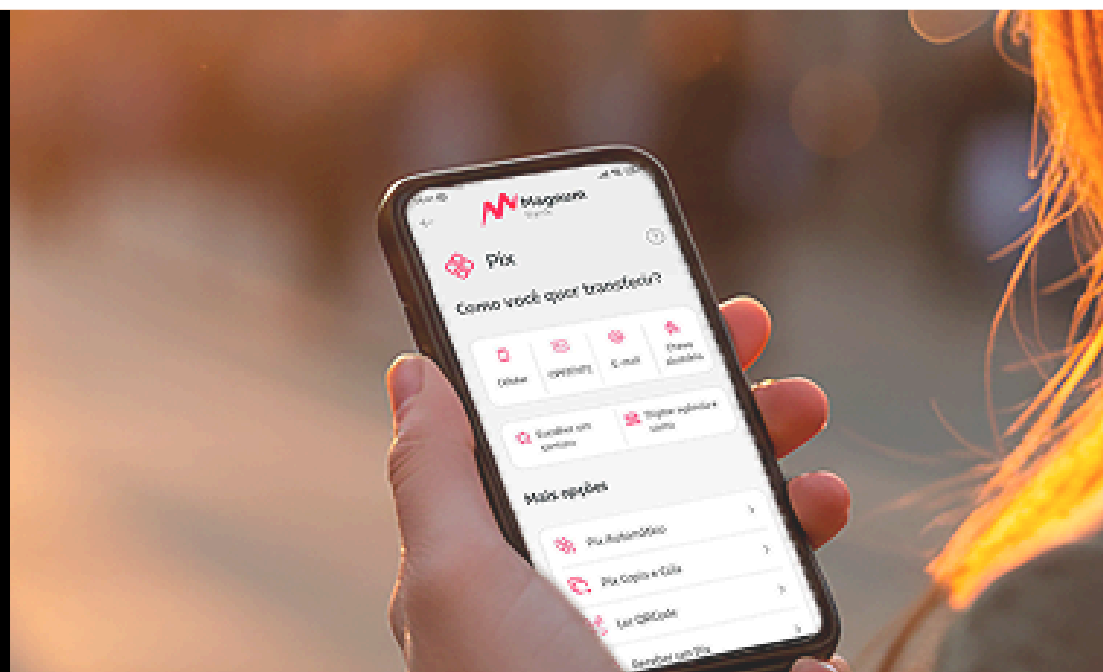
Magnum

Pix

Como você quer transferir?

Celular

CPF/CNPJ

E-mail

Chave aleatória

Escolher um contato

Digitar agência e conta

Mais opções

Pix Automático

Pix Copia e Cola

Ler QRCode

Receber com Pix